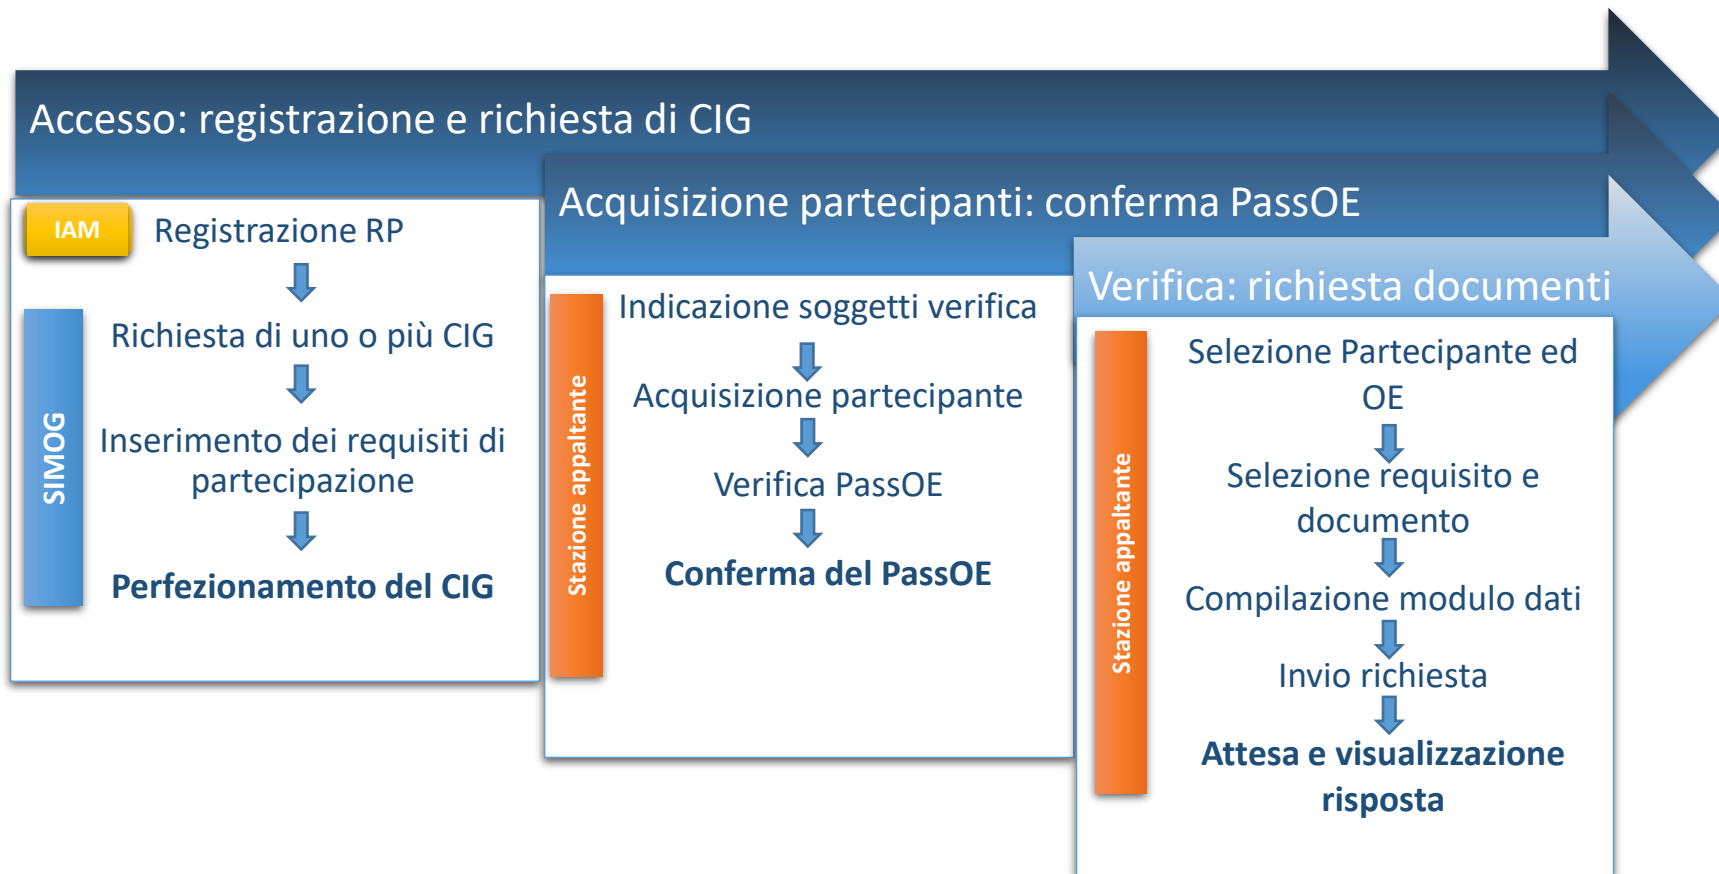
Accesso: registrazione e richiesta di CIG

IAM

Registrazione RP

SIMOG

Richiesta di uno o più CIG

Inserimento dei requisiti di partecipazione

**Perfezionamento del CIG**

Acquisizione partecipanti: conferma PassOE

Stazione appaltante

Indicazione soggetti verifica

Acquisizione partecipante

Verifica PassOE

**Conferma del PassOE**

Verifica: richiesta documenti

Stazione appaltante

Selezione Partecipante ed OE

Selezione requisito e documento

Compilazione modulo dati

Invio richiesta

**Attesa e visualizzazione risposta**